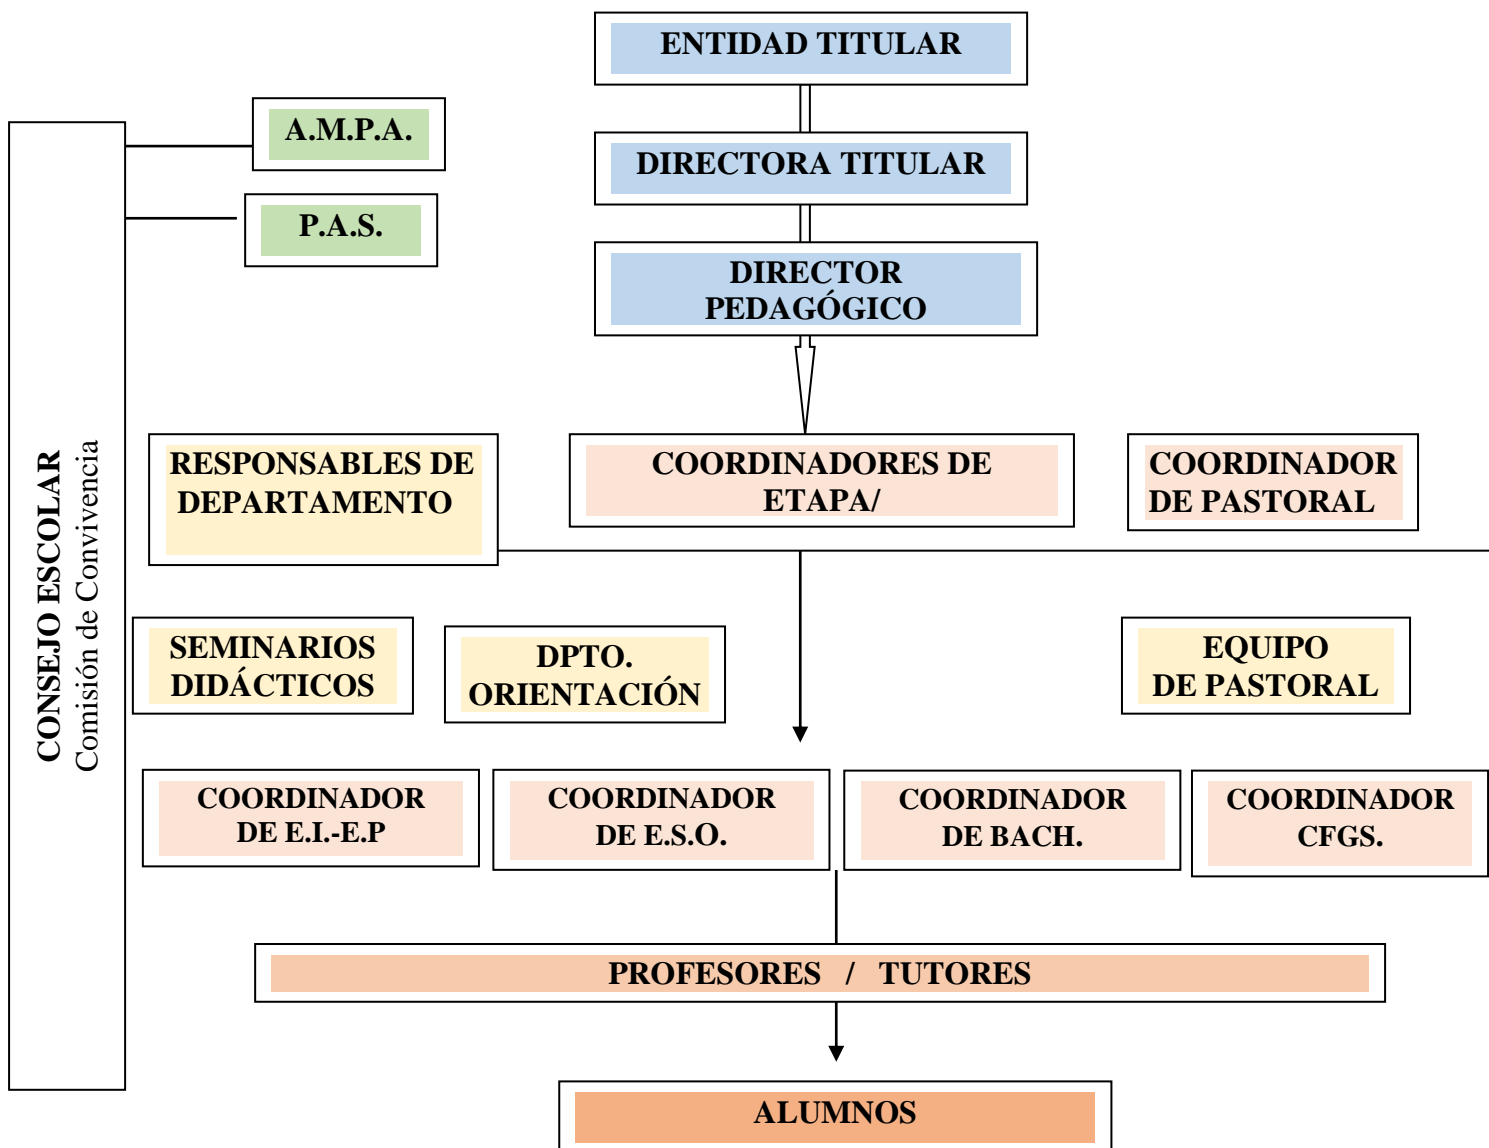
ENTIDAD TITULAR

A.M.P.A.

P.A.S.

DIRECTORA TITULAR

DIRECTOR PEDAGÓGICO

CONSEJO ESCOLAR
Comisión de Convivencia

RESPONSABLES DE DEPARTAMENTO

COORDINADORES DE ETAPA/

COORDINADOR DE PASTORAL

SEMINARIOS DIDÁCTICOS

DPTO. ORIENTACIÓN

EQUIPO DE PASTORAL

COORDINADOR DE E.I.-E.P

COORDINADOR DE E.S.O.

COORDINADOR DE BACH.

COORDINADOR CFGS.

PROFESORES / TUTORES

ALUMNOS